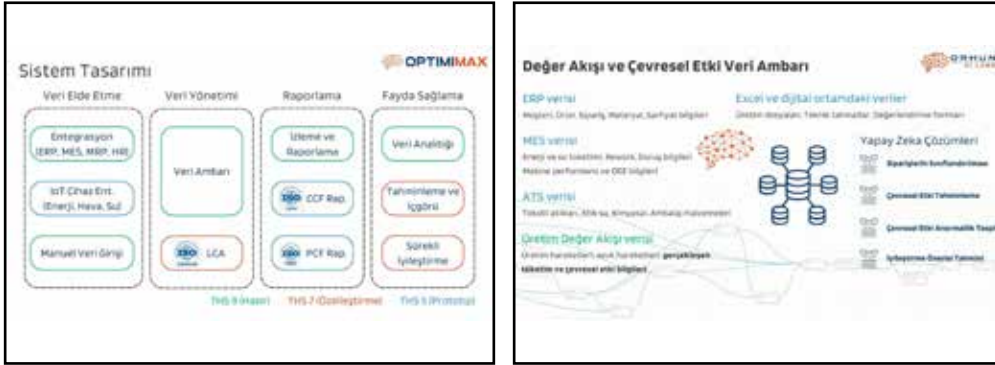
Sistem Tasarımı

OPTIMIMAX

Veri Elde Etme

Entegrasyon (ERP, MES, MRP, HR)

IoT Cihaz Ent. (Enerji, Hava, Su)

Manuel Veri Girişi

Veri Yönetimi

Veri Ambarı

ISO LCA

Raporlama

İzleme ve Raporlama

ISO CCF Rap.

ISO PCF Rap.

Fayda Sağlama

Veri Analitiği

Tahminleme ve İçgörü

Sürekli İyileştirme

THS 8 (Hazır) THS 7 (Özelleştirme) THS 5 (Prototip)

Değer Akışı ve Çevresel Etki Veri Ambarı

ERP verisi
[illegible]

MES verisi
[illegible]
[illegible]

ATS verisi
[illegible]

Üretim Değer Akışı verisi
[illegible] gerçekleşen tüketim ve çevresel etki bilgileri

Excel ve dijital ortamdaki veriler
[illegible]

Yapay Zeka Çözümleri
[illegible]
Çevresel Etki Tahminleme
Çevresel Etki Anormallik Tespiti
İyileştirme Önerisi Tahmini